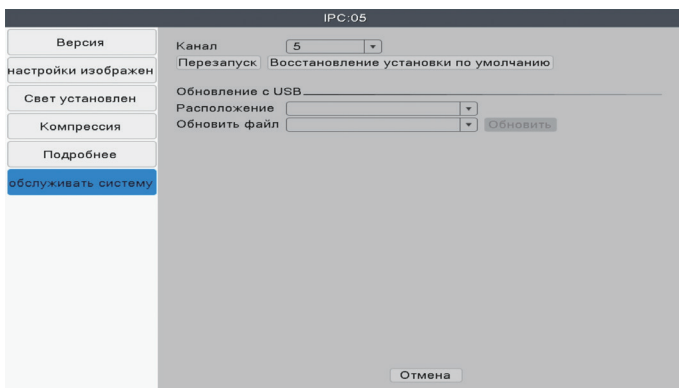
IPC:05

Версия
настройки изображен
Свет установлен
Компрессия
Подробнее
обслуживать систему

Канал 5
Перезапуск Восстановление установки по умолчанию

Обновление с USB
Расположение
Обновить файл Обновить

Отмена